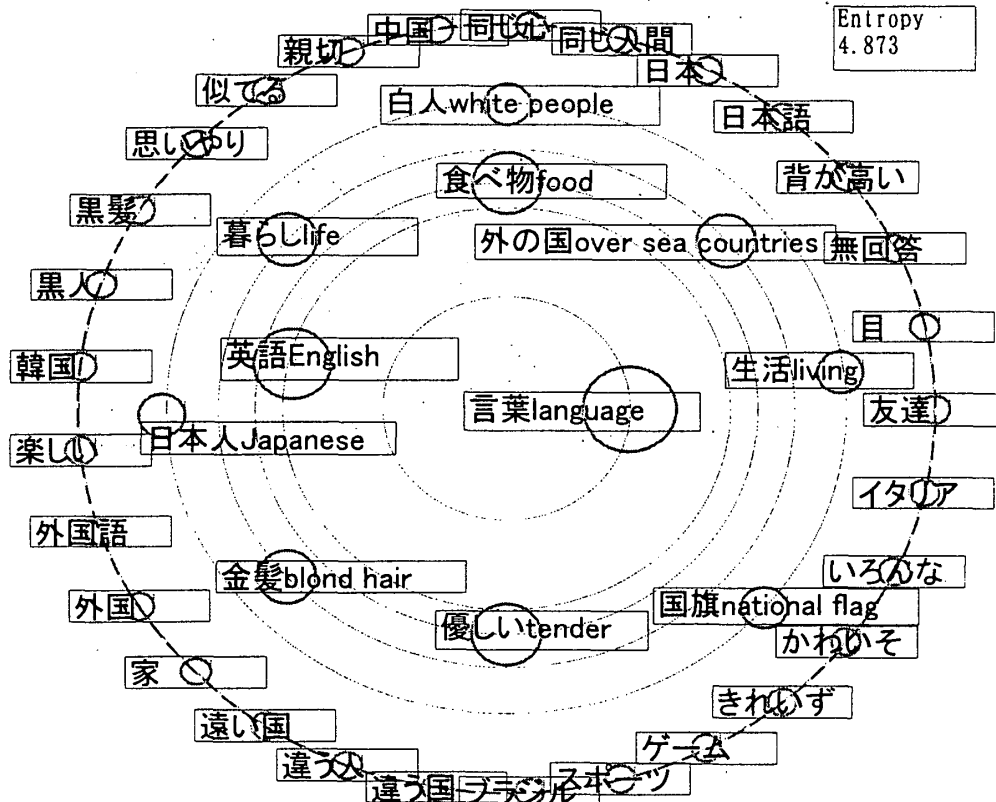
Entropy
4.873

中国人
同じ人
同じ人間
親切
日本人
似てる
白人white people
日本語
思いやり
背が高い
食べ物food
黒髪
暮らしlife
外の国over sea countries
無回答
黒人
目
韓国
英語English
生活living
言葉language
友達
楽しい
日本人Japanese
イタリア
外国語
金髪blond hair
いろんな
外国
国旗national flag
優しいtender
かわいそ
家
きれいず
遠い国
ゲーム
違う人
違う国
ブラジル
スポーツ